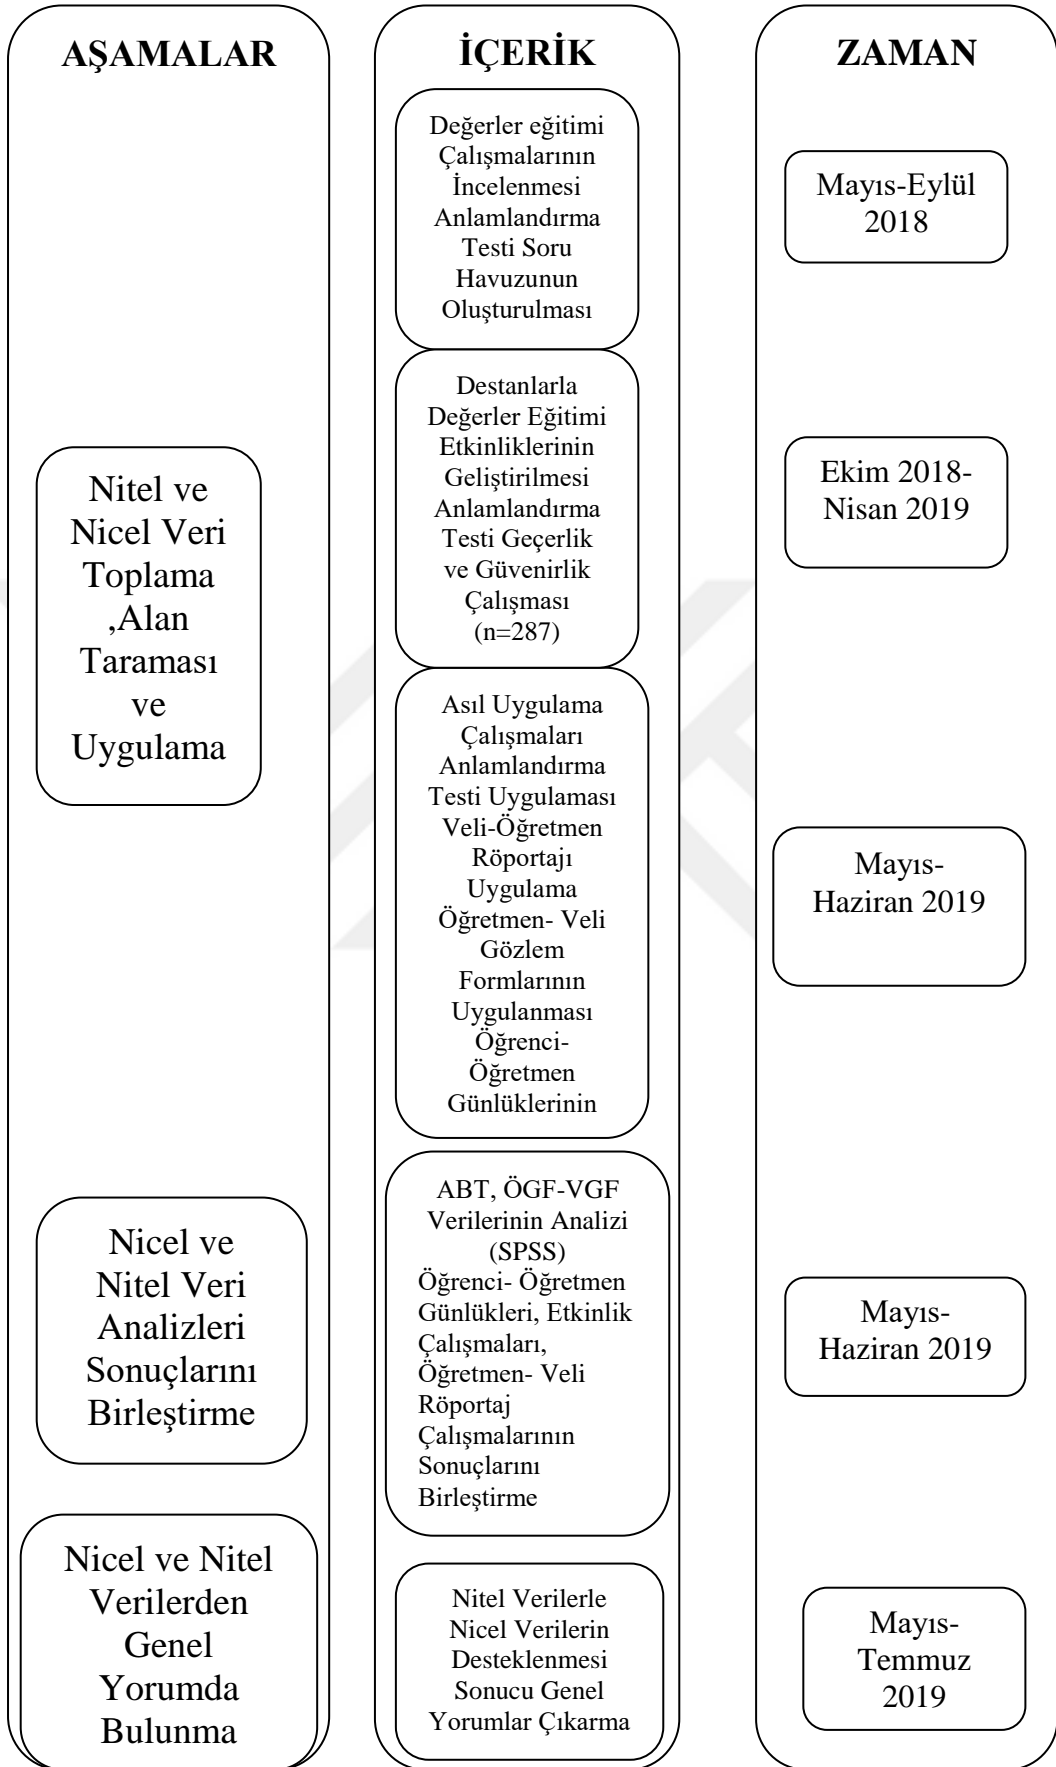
AŞAMALAR

Nitel ve Nicel Veri Toplama ,Alan Taraması ve Uygulama

Nicel ve Nitel Veri Analizleri Sonuçlarını Birleştirme

Nicel ve Nitel Verilerden Genel Yorumda Bulunma

İÇERİK

Değerler eğitimi Çalışmalarının İncelenmesi Anlamlandırma Testi Soru Havuzunun Oluşturulması

Destanlarla Değerler Eğitimi Etkinliklerinin Geliştirilmesi Anlamlandırma Testi Geçerlik ve Güvenirlik Çalışması (n=287)

Asıl Uygulama Çalışmaları Anlamlandırma Testi Uygulaması Veli-Öğretmen Röportajı Uygulama Öğretmen- Veli Gözlem Formlarının Uygulanması Öğrenci-Öğretmen Günlüklerinin

ABT, ÖGF-VGF Verilerinin Analizi (SPSS) Öğrenci- Öğretmen Günlükleri, Etkinlik Çalışmaları, Öğretmen- Veli Röportaj Çalışmalarının Sonuçlarını Birleştirme

Nitel Verilerle Nicel Verilerin Desteklenmesi Sonucu Genel Yorumlar Çıkarma

ZAMAN

Mayıs-Eylül 2018

Ekim 2018-Nisan 2019

Mayıs-Haziran 2019

Mayıs-Haziran 2019

Mayıs-Temmuz 2019